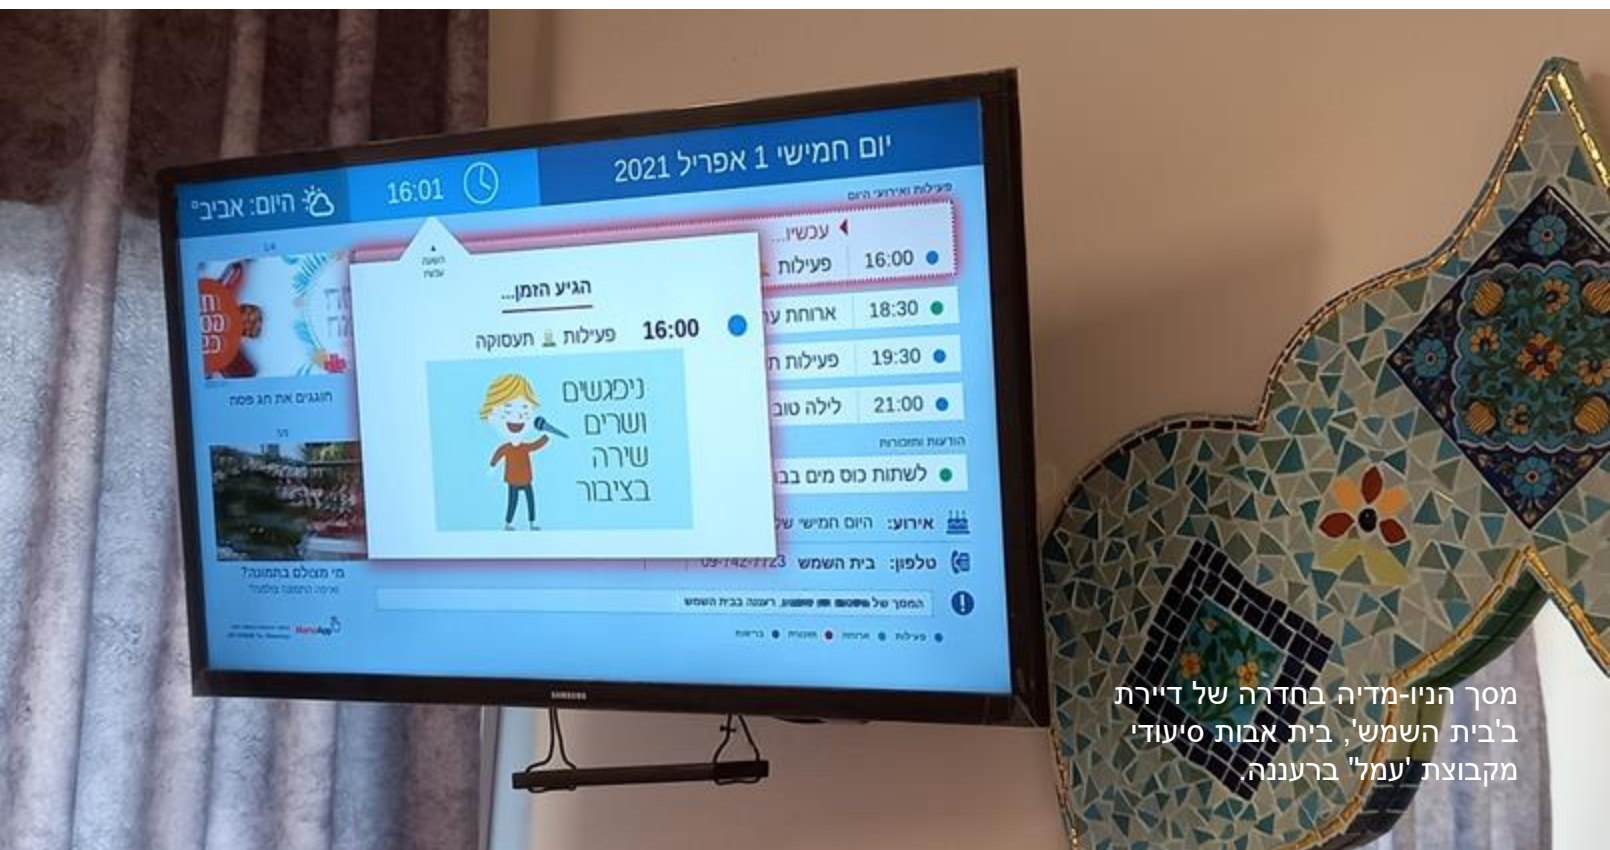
יום חמישי 1 אפריל 2021

16:01

היום: אביב

פעילות ואירועי היום

עכשיו...

16:00 פעילות

18:30 ארוחת ע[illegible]

19:30 פעילות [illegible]

21:00 לילה טוב

הודעות ותזכורות

לשתות כוס מים בב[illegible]

אירוע: היום חמישי של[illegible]

טלפון: בית השמש 09-742-7723

המסך של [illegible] רעננה בבית השמש

פעילות ארוחות תזכורות בריאות

הגיע הזמן...

16:00 פעילות תעסוקה

ניפגשים ושרים שירה בציבור

חוגגים את חג פסח

מי מצולם בתמונה?

SAMSUNG

מסך הניו-מדיה בחדרה של דיירת ב'בית השמש', בית אבות סיעודי מקבוצת 'עמל' ברעננה.